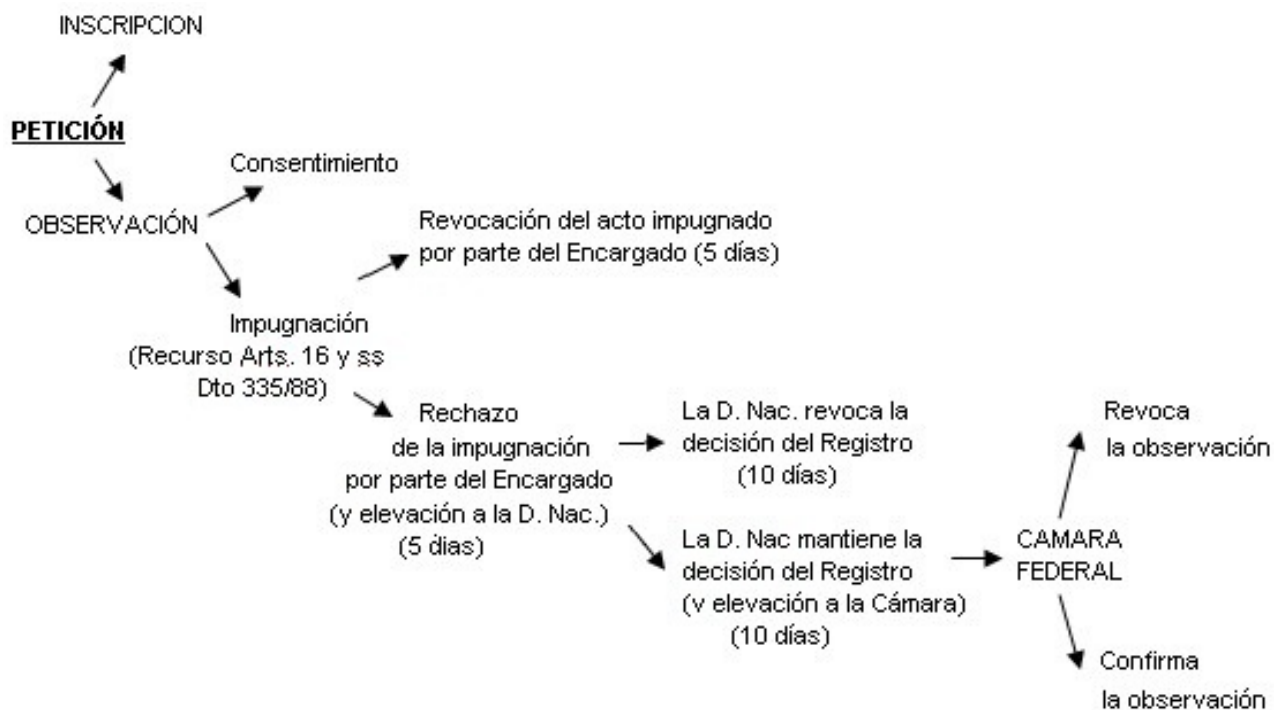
INSCRIPCION

PETICIÓN

Consentimiento

OBSERVACIÓN

Revocación del acto impugnado por parte del Encargado (5 días)

Impugnación (Recurso Arts. 16 y ss Dto 335/88)

Rechazo de la impugnación por parte del Encargado (y elevación a la D. Nac.) (5 dias)

La D. Nac. revoca la decisión del Registro (10 días)

Revoca la observación

La D. Nac mantiene la decisión del Registro (y elevación a la Cámara) (10 días)

CAMARA FEDERAL

Confirma la observación